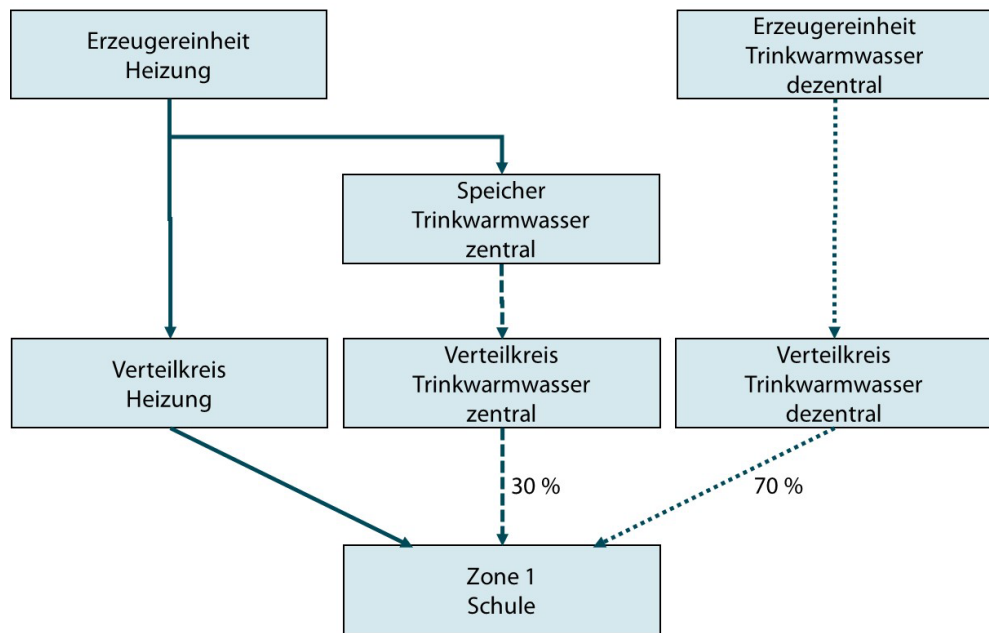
Erzeugereinheit Heizung

Erzeugereinheit Trinkwarmwasser dezentral

Speicher Trinkwarmwasser zentral

Verteilkreis Heizung

Verteilkreis Trinkwarmwasser zentral

Verteilkreis Trinkwarmwasser dezentral

30 %

70 %

Zone 1 Schule